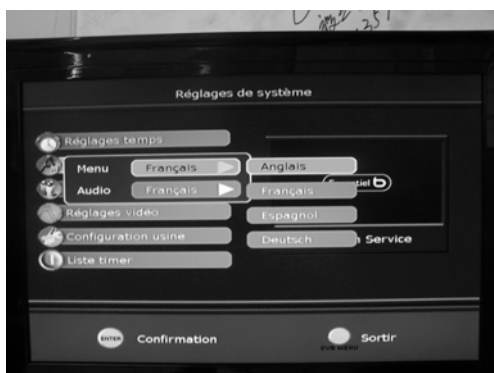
Réglages de système

Réglages temps

Menu Français

Audio Français

Réglages vidéo

Configuration usine

Liste timer

Anglais

Français

Espagnol

Deutsch

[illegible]tiel

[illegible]n Service

ENTER Confirmation

EXIT MENU Sortir